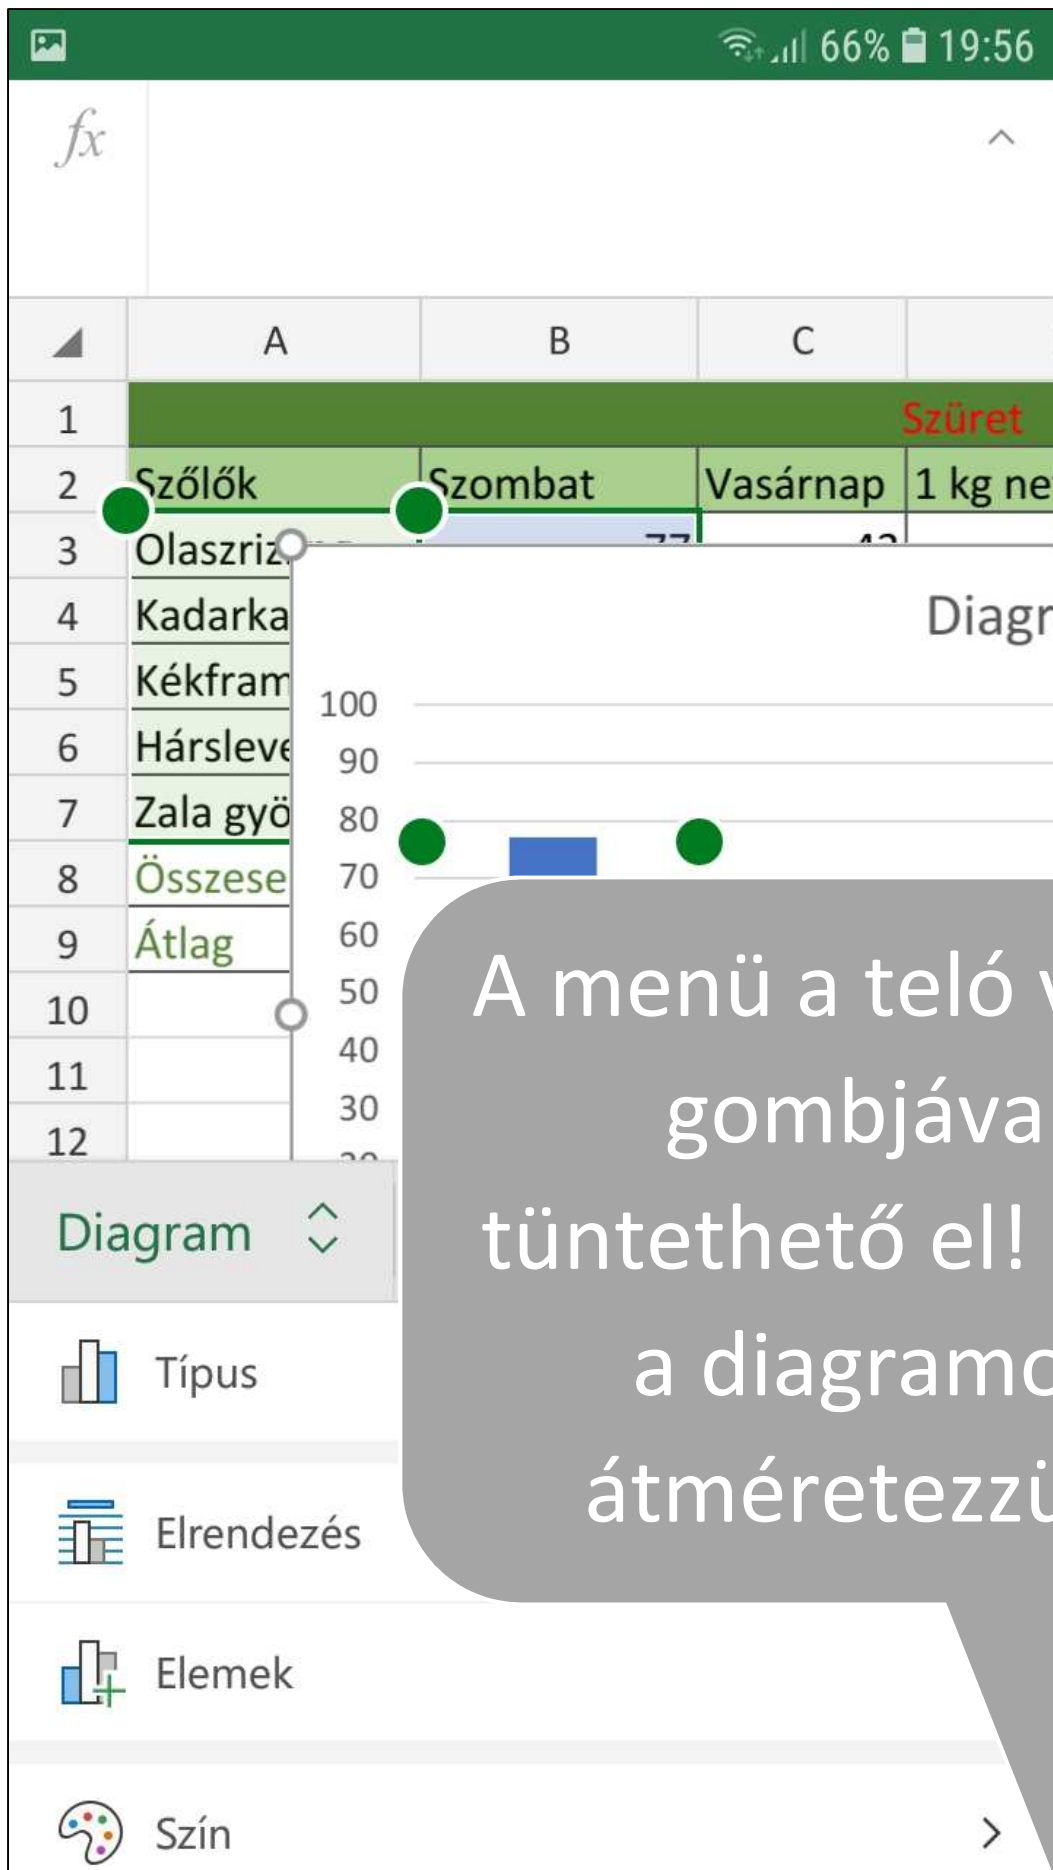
66% 19:56

fx

| | A | B | C | |
|---|---|---|---|---|
| 1 | | | | Szüret |
| 2 | Szőlők | Szombat | Vasárnap | 1 kg ne |
| 3 | Olaszriz | | | |
| 4 | Kadarka | | | |
| 5 | Kékfran | | | |
| 6 | Hárslev | | | |
| 7 | Zala gyö | | | |
| 8 | Összese | | | |
| 9 | Átlag | | | |
| 10 | | | | |
| 11 | | | | |
| 12 | | | | |

Diagr

100
90
80
70
60
50
40
30

A menü a teló v gombjáva tüntethető el! a diagramo átméretezzü

Diagram

Típus

Elrendezés

Elemek

Szín